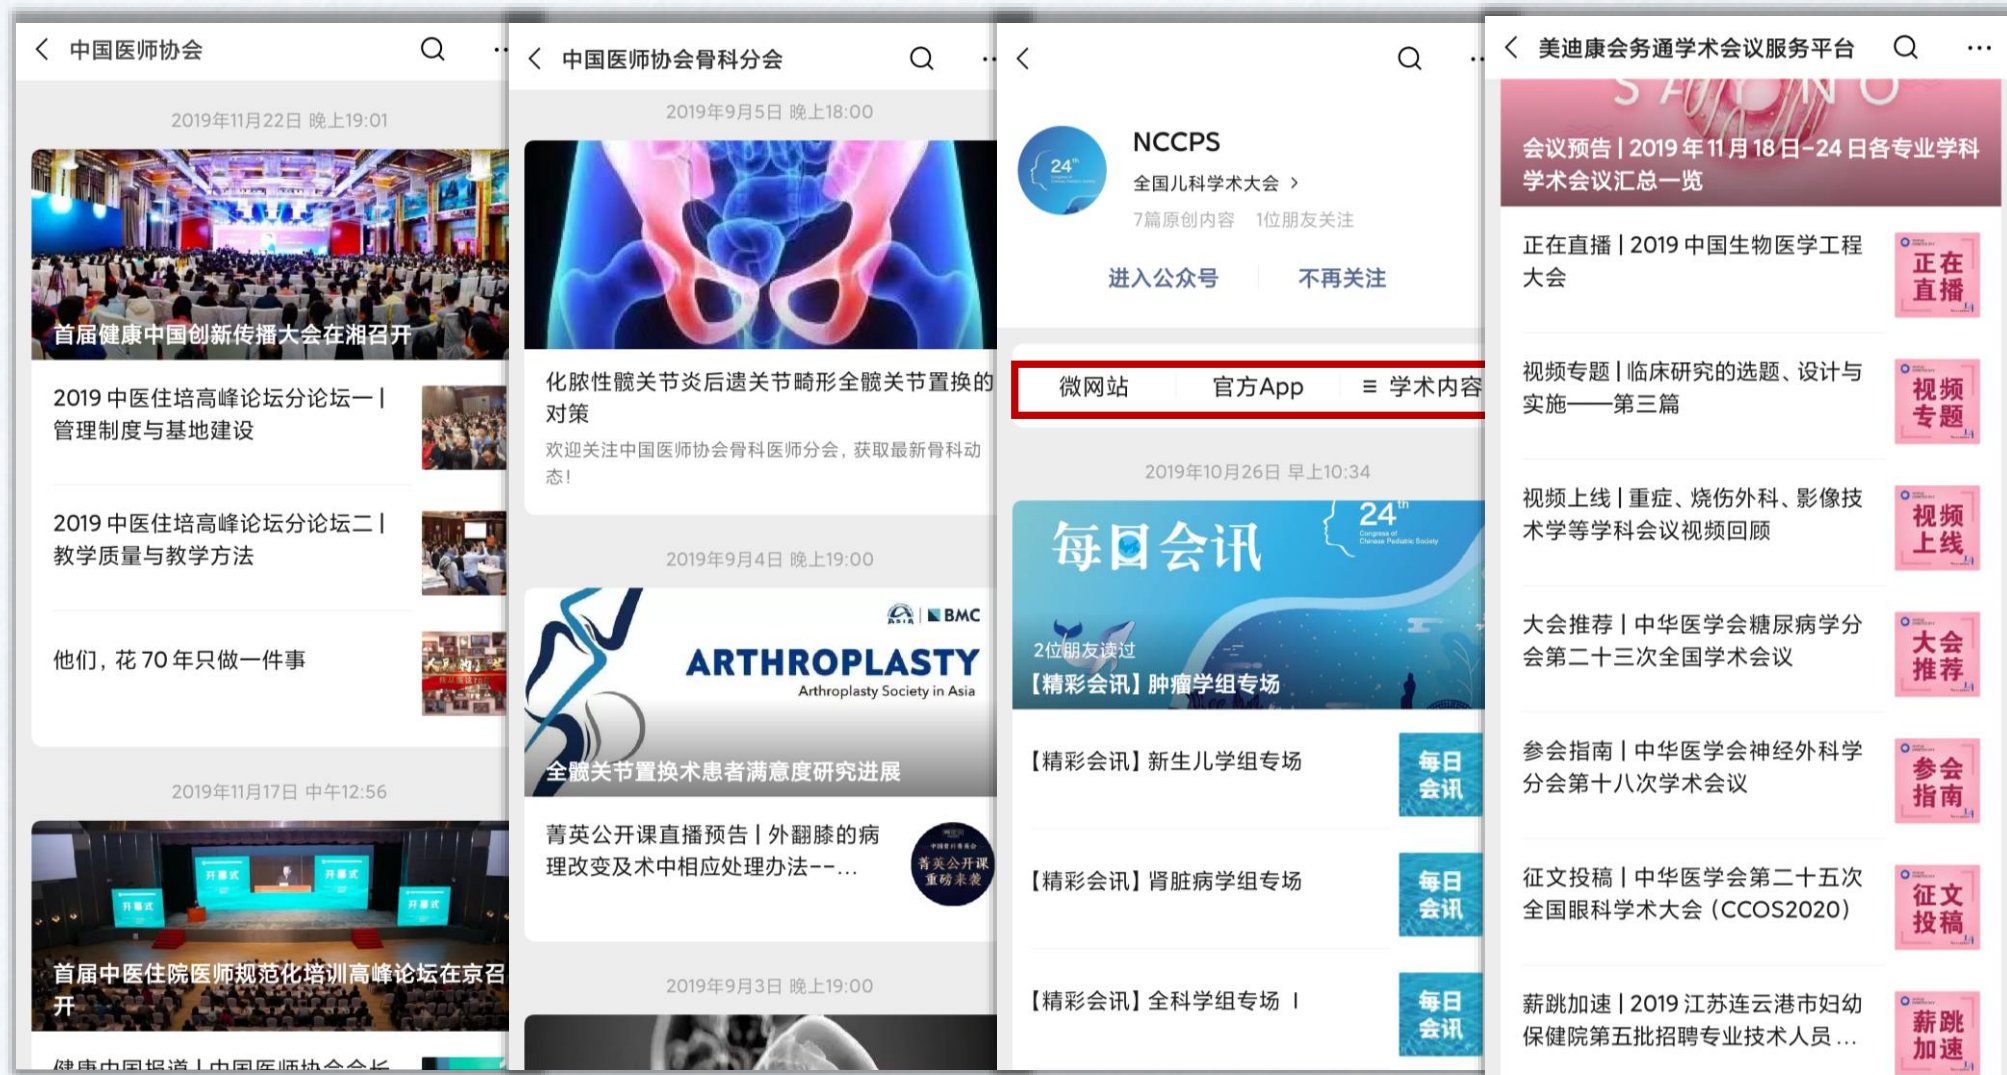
中国医师协会

2019年11月22日 晚上19:01

首届健康中国创新传播大会在湘召开

2019中医住培高峰论坛分论坛一丨管理制度与基地建设

2019中医住培高峰论坛分论坛二丨教学质量与教学方法

他们，花70年只做一件事

2019年11月17日 中午12:56

开幕式 开幕式 开幕式 开幕式

首届中医住院医师规范化培训高峰论坛在京召开

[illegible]

中国医师协会骨科分会

2019年9月5日 晚上18:00

化脓性髋关节炎后遗关节畸形全髋关节置换的对策

欢迎关注中国医师协会骨科医师分会，获取最新骨科动态！

2019年9月4日 晚上19:00

BMC

ARTHROPLASTY

Arthroplasty Society in Asia

全髋关节置换术患者满意度研究进展

菁英公开课直播预告丨外翻膝的病理改变及术中相应处理办法--...

菁英公开课 重磅来袭

2019年9月3日 晚上19:00

NCCPS

全国儿科学术大会 >

7篇原创内容 1位朋友关注

进入公众号 不再关注

微网站 官方App ≡ 学术内容

2019年10月26日 早上10:34

每日会讯

24th

2位朋友读过

【精彩会讯】肿瘤学组专场

【精彩会讯】新生儿学组专场

每日会讯

【精彩会讯】肾脏病学组专场

每日会讯

【精彩会讯】全科学组专场 丨

每日会讯

美迪康会务通学术会议服务平台

会议预告丨2019年11月18日-24日各专业学科学术会议汇总一览

正在直播丨2019中国生物医学工程大会

正在直播

视频专题丨临床研究的选题、设计与实施——第三篇

视频专题

视频上线丨重症、烧伤外科、影像技术学等学科会议视频回顾

视频上线

大会推荐丨中华医学会糖尿病学分会第二十三次全国学术会议

大会推荐

参会指南丨中华医学会神经外科学分会第十八次学术会议

参会指南

征文投稿丨中华医学会第二十五次全国眼科学术大会（CCOS2020）

征文投稿

薪跳加速丨2019江苏连云港市妇幼保健院第五批招聘专业技术人员...

薪跳加速